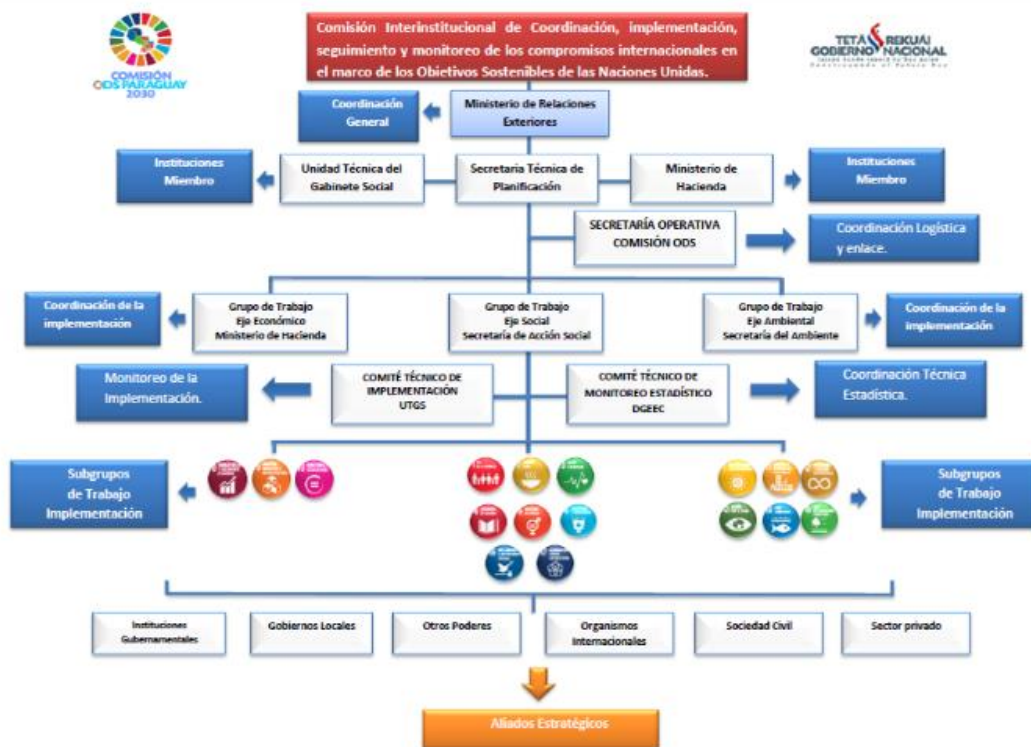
COMISIÓN ODS PARAGUAY 2030

Comisión Interinstitucional de Coordinación, implementación, seguimiento y monitoreo de los compromisos internacionales en el marco de los Objetivos Sostenibles de las Naciones Unidas.

TETÃ REKUÁI GOBIERNO NACIONAL
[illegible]

Coordinación General

Ministerio de Relaciones Exteriores

Instituciones Miembro

Unidad Técnica del Gabinete Social

Secretaria Técnica de Planificación

Ministerio de Hacienda

Instituciones Miembro

SECRETARÍA OPERATIVA COMISIÓN ODS

Coordinación Logística y enlace.

Coordinación de la implementación

Grupo de Trabajo Eje Económico Ministerio de Hacienda

Grupo de Trabajo Eje Social Secretaría de Acción Social

Grupo de Trabajo Eje Ambiental Secretaría del Ambiente

Coordinación de la implementación

Monitoreo de la Implementación.

COMITÉ TÉCNICO DE IMPLEMENTACIÓN UTGS

COMITÉ TÉCNICO DE MONITOREO ESTADÍSTICO DGEEC

Coordinación Técnica Estadística.

Subgrupos de Trabajo Implementación

Subgrupos de Trabajo Implementación

Instituciones Gubernamentales

Gobiernos Locales

Otros Poderes

Organismos Internacionales

Sociedad Civil

Sector privado

Aliados Estratégicos